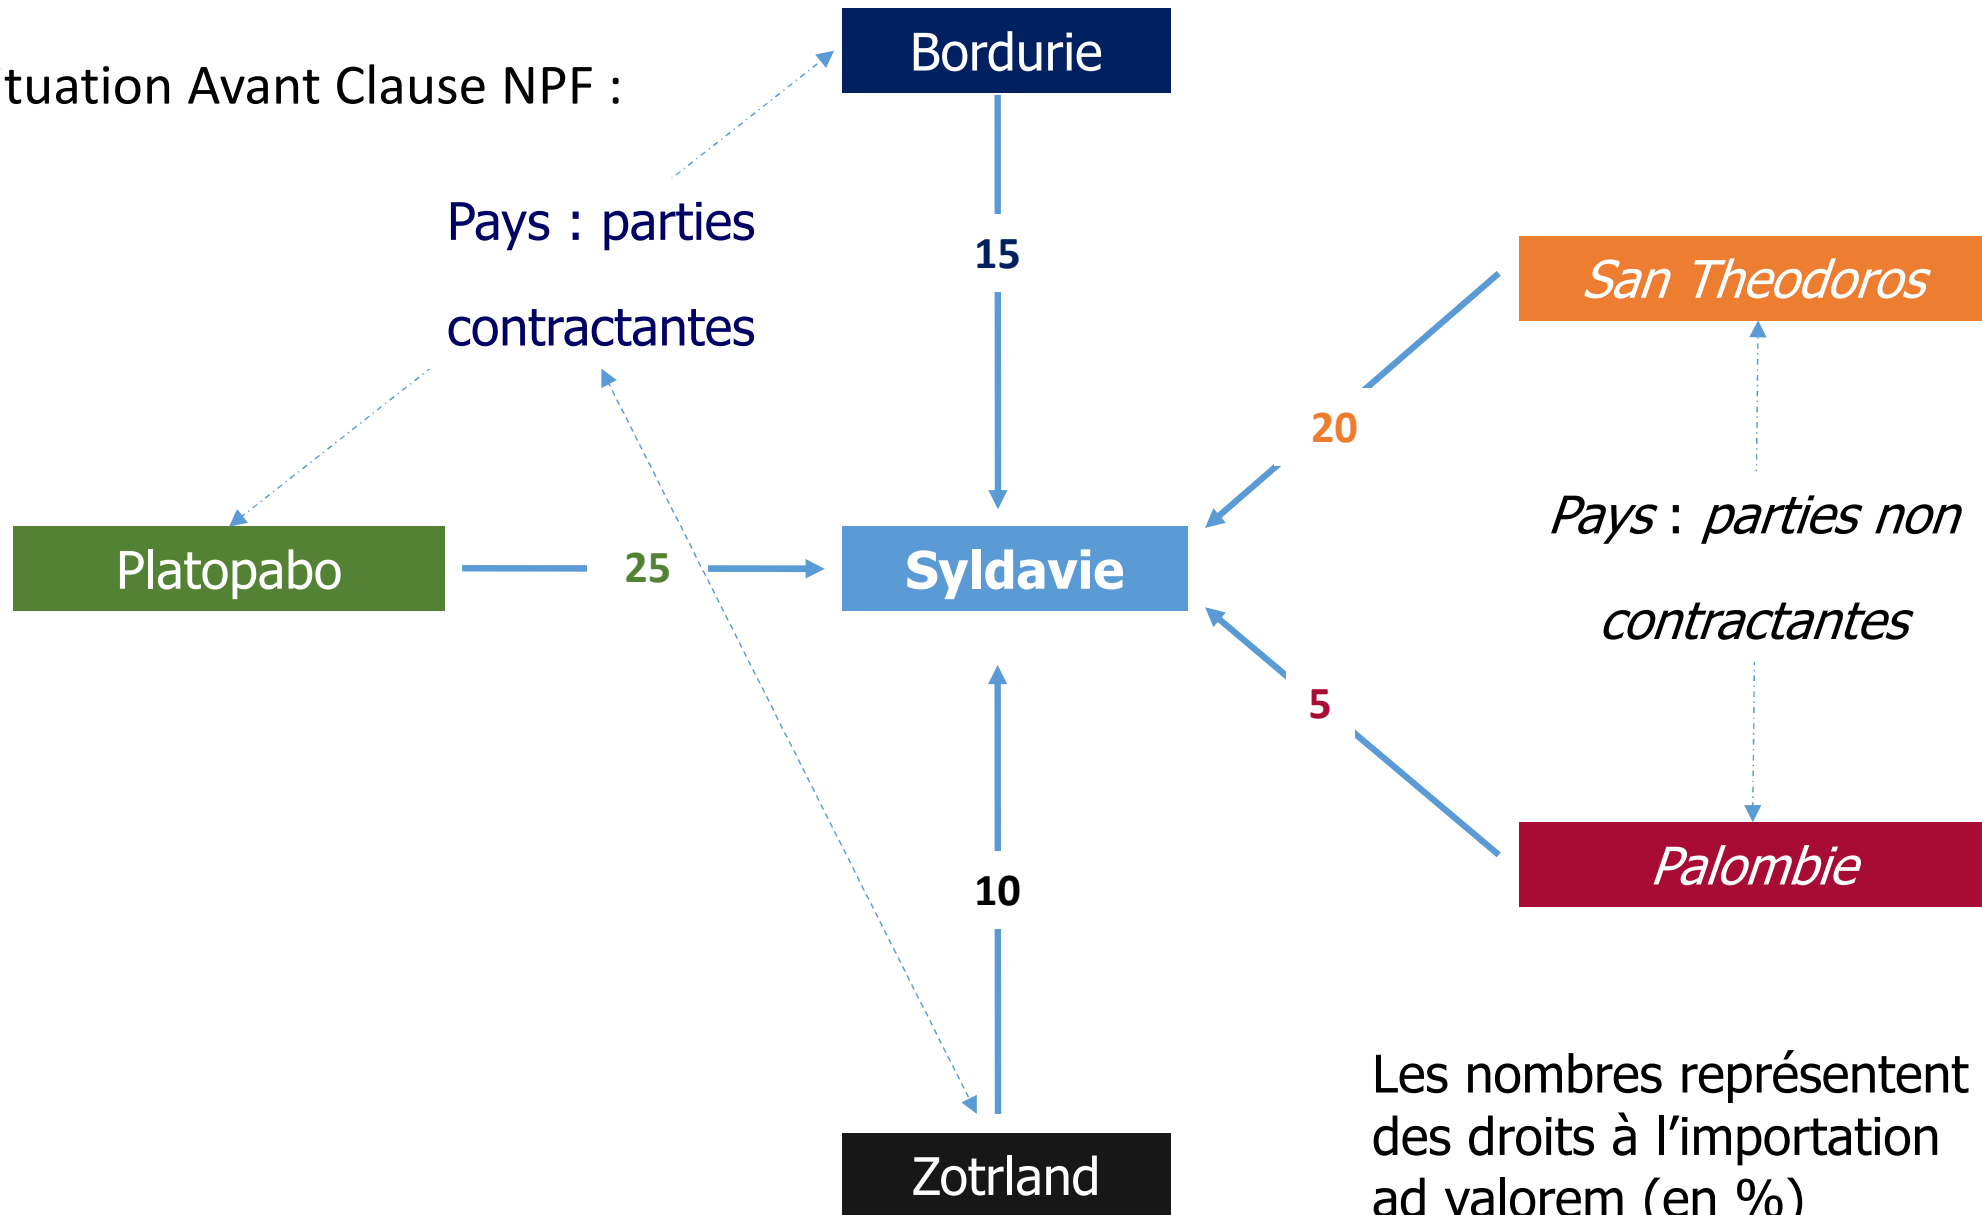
tuation Avant Clause NPF :

Bordurie

15

Pays : parties contractantes

San Theodoros

20

Platopabo

25

Syldavie

Pays : parties non contractantes

5

10

Palombie

Zotrland

Les nombres représentent des droits à l’importation ad valorem (en %)